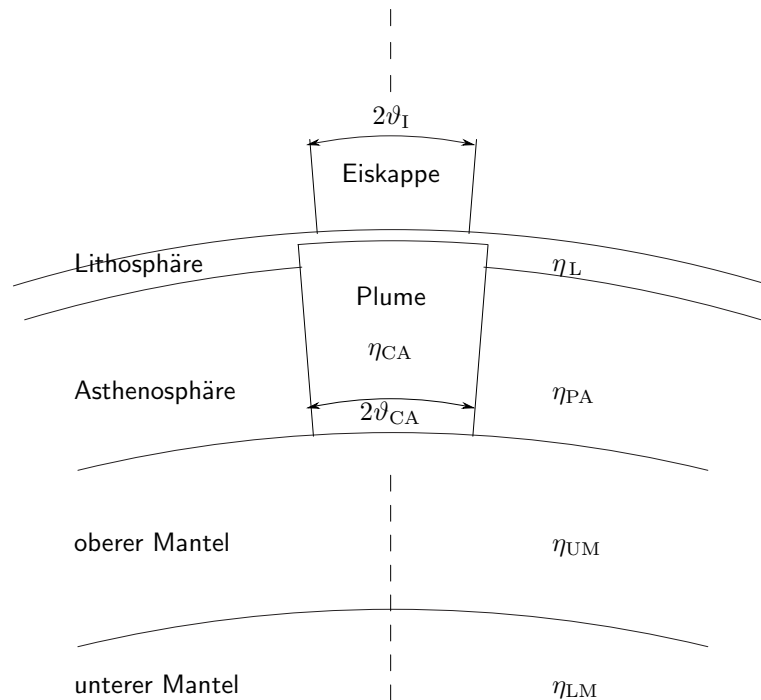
$2\vartheta_{\mathrm{I}}$

Eiskappe

Lithosphäre

$\eta_{\mathrm{L}}$

Plume

$\eta_{\mathrm{CA}}$

Asthenosphäre

$\eta_{\mathrm{PA}}$

$2\vartheta_{\mathrm{CA}}$

oberer Mantel

$\eta_{\mathrm{UM}}$

unterer Mantel

$\eta_{\mathrm{LM}}$